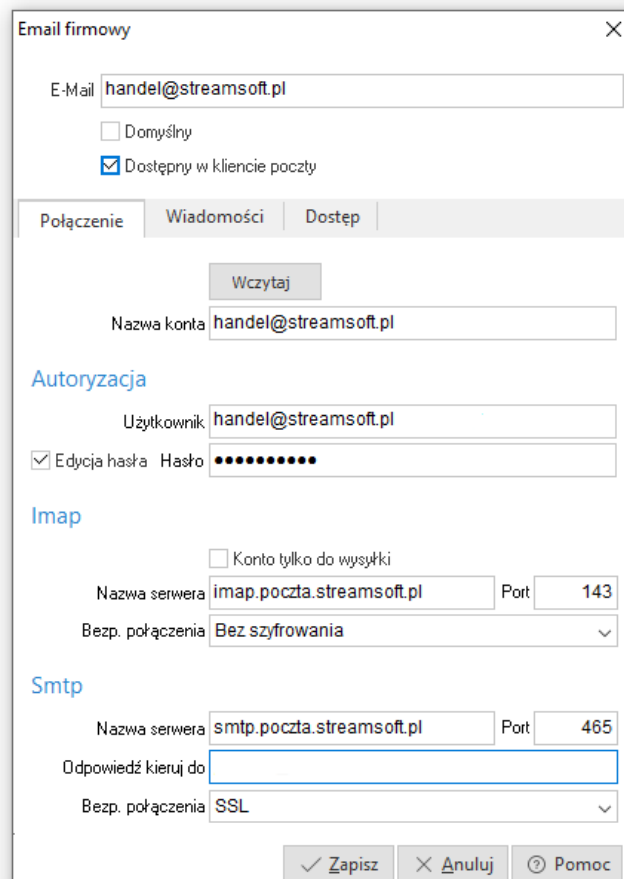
Email firmowy

E-Mail handel@streamsoft.pl

Domyślny

Dostępny w kliencie poczty

Połączenie | Wiadomości | Dostęp

Wczytaj

Nazwa konta handel@streamsoft.pl

Autoryzacja

Użytkownik handel@streamsoft.pl

Edycja hasła Hasło ●●●●●●●●●●

Imap

Konto tylko do wysyłki

Nazwa serwera imap.poczta.streamsoft.pl Port 143

Bezp. połączenia Bez szyfrowania

Smtp

Nazwa serwera smtp.poczta.streamsoft.pl Port 465

Odpowiedź kieruj do

Bezp. połączenia SSL

Zapisz Anuluj Pomoc